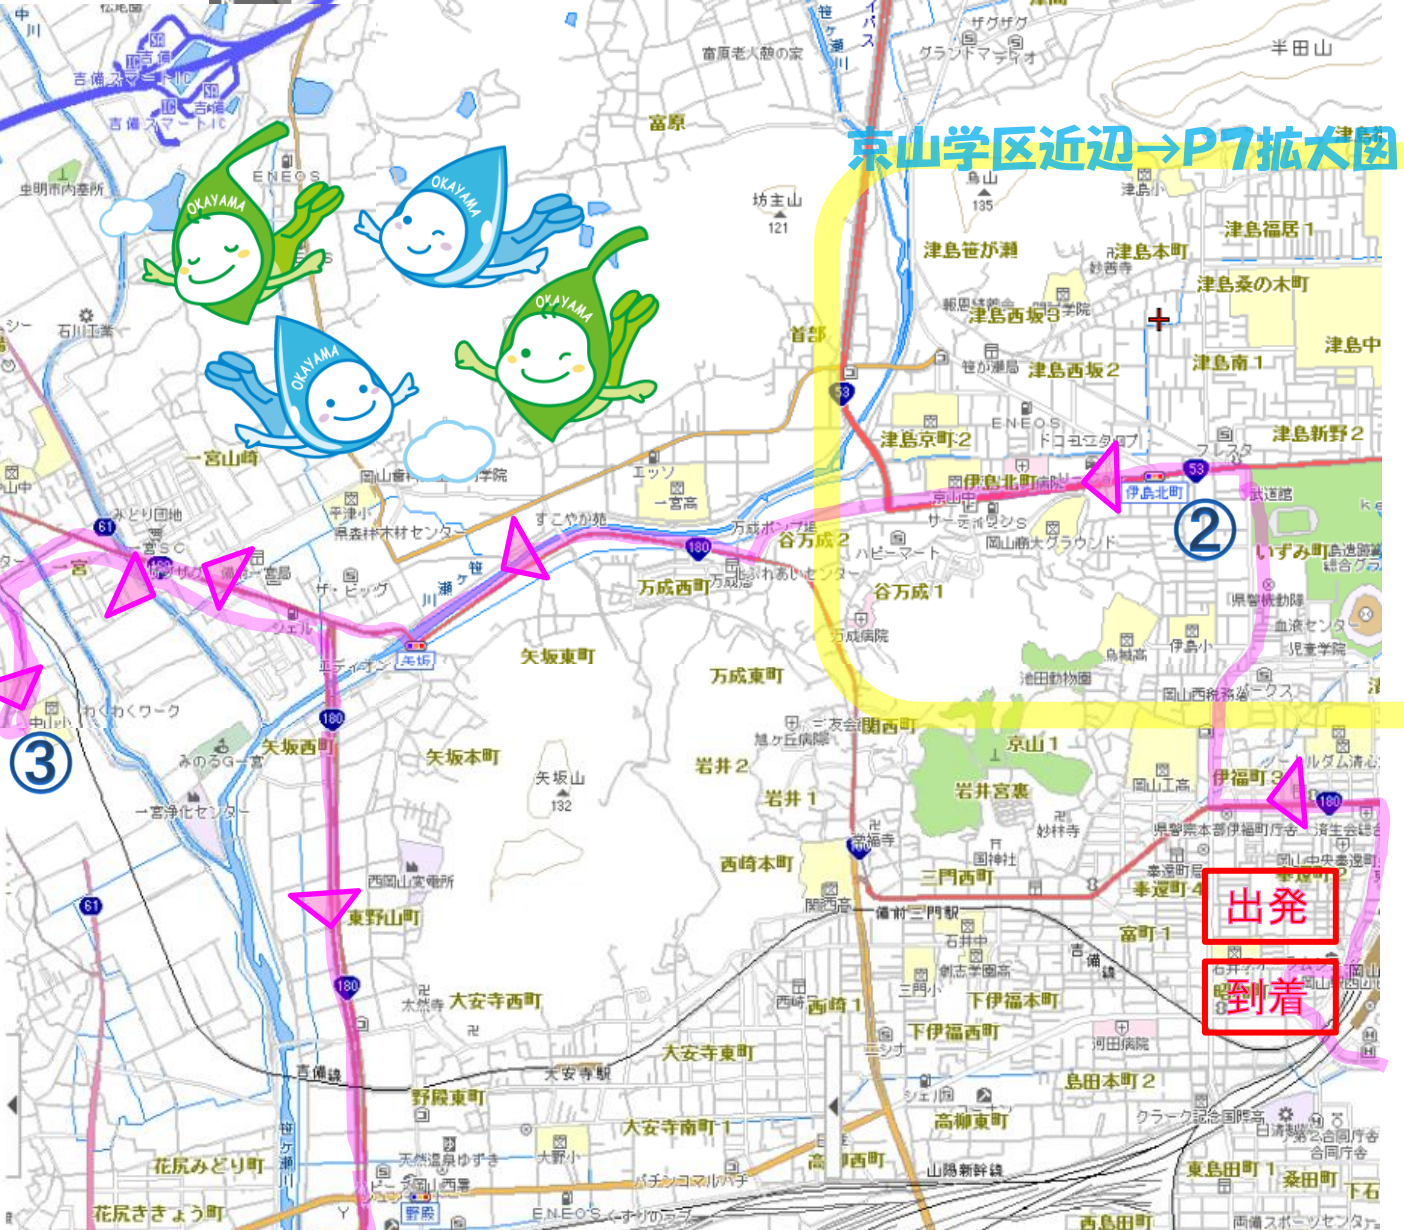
京山学区近辺→P7拡大図

出発

到着

②

③

OKAYAMA

OKAYAMA

OKAYAMA

OKAYAMA

吉備スマートIC

富原

坊主山
121

烏山
135

津島笹が瀬

津島本町

津島福居1

津島桑の木町

津島西坂3

津島西坂2

津島南1

津島中

津島京町2

津島新野2

伊島北町

首部

一宮山崎

谷万成2

谷万成1

万成西町

万成東町

矢坂東町

矢坂西町

矢坂本町

矢坂山
132

岩井2

岩井1

京山1

岩井宮裏

伊福町3

西崎本町

三門西町

奉還町4

富町1

東野山町

大安寺西町

西崎1

下伊福本町

下伊福西町

大安寺東町

大安寺南町1

野殿東町

高柳東町

島田本町2

花尻みどり町

花尻ききょう町

東島田町1

桑田町

高柳西町

一宮

半田山

いずみ町

ENEOS

エディオン

ザ・ビッグ

180

53

61